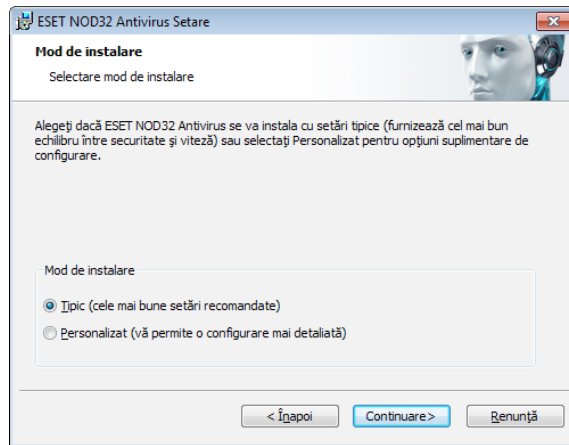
ESET NOD32 Antivirus Setare

Mod de instalare

Selectare mod de instalare

Alegeţi dacă ESET NOD32 Antivirus se va instala cu setări tipice (furnizează cel mai bun echilibru între securitate şi viteză) sau selectaţi Personalizat pentru opţiuni suplimentare de configurare.

Mod de instalare

Tipic (cele mai bune setări recomandate)

Personalizat (vă permite o configurare mai detaliată)

< Înapoi

Continuare >

Renunţă